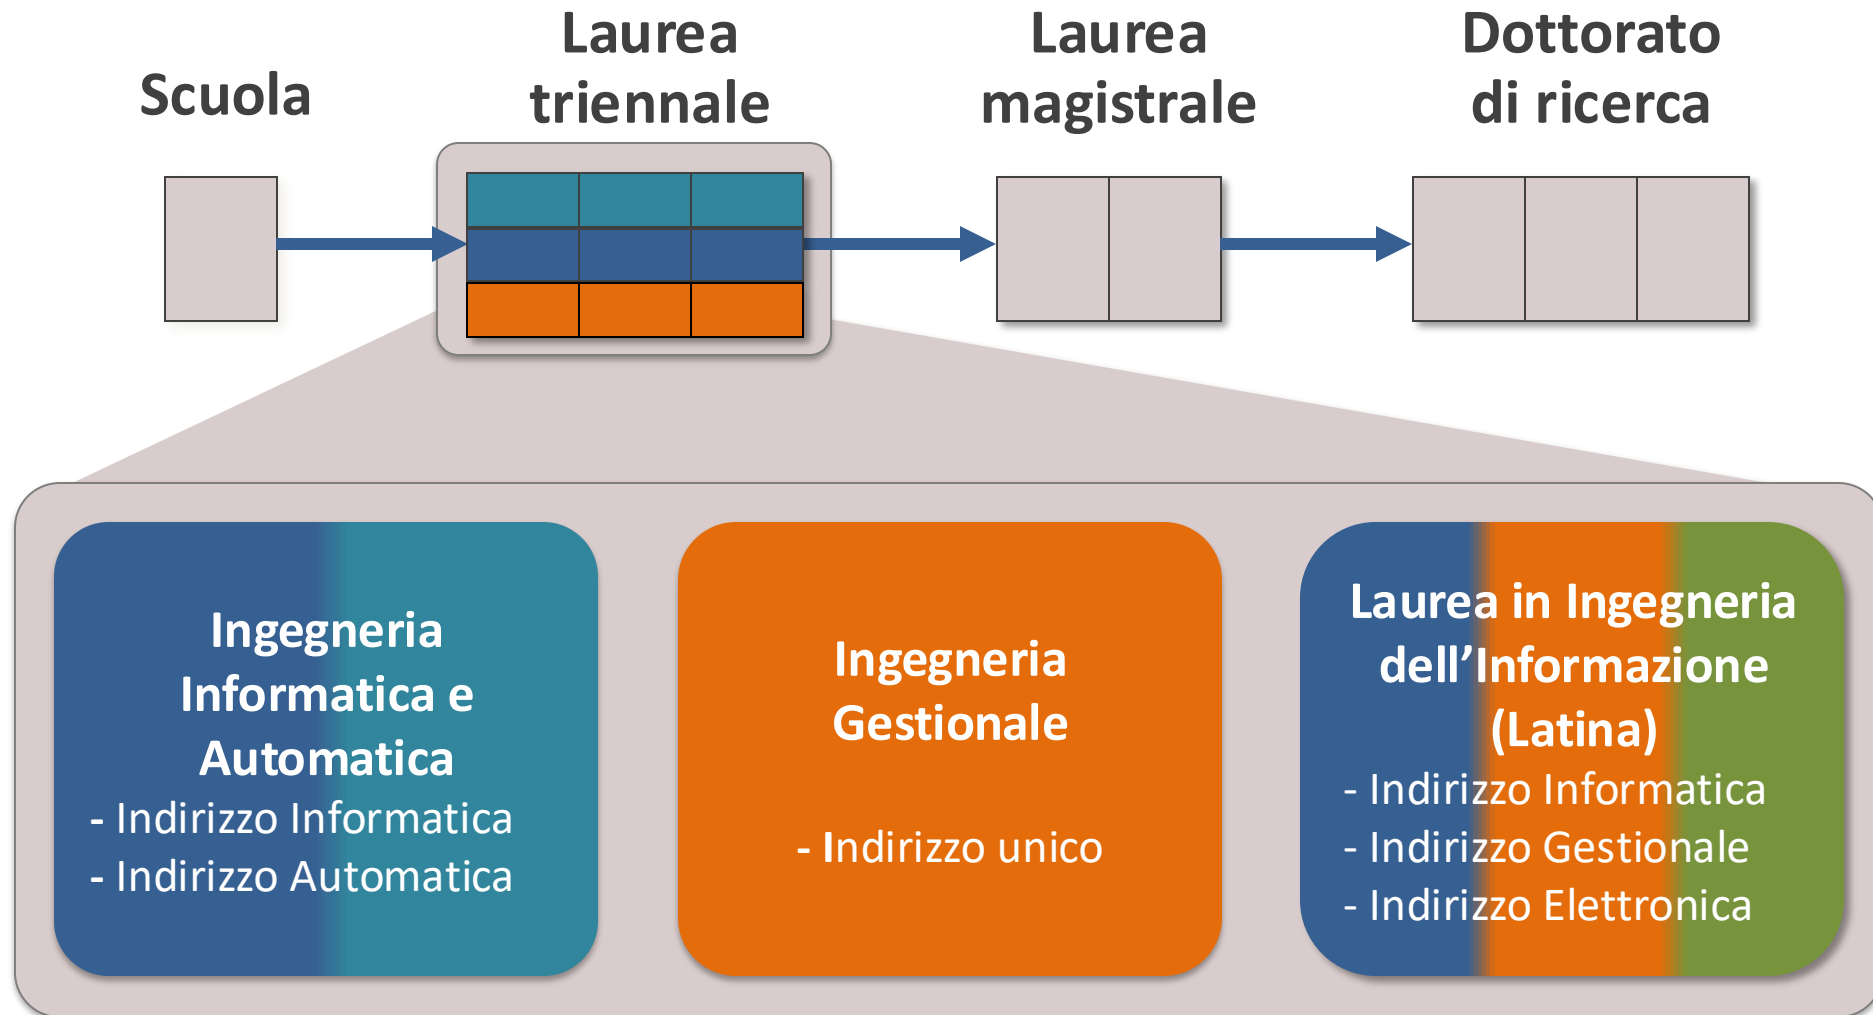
Scuola

Laurea triennale

Laurea magistrale

Dottorato di ricerca

Ingegneria Informatica e Automatica
- Indirizzo Informatica
- Indirizzo Automatica

Ingegneria Gestionale

- Indirizzo unico

Laurea in Ingegneria dell’Informazione (Latina)
- Indirizzo Informatica
- Indirizzo Gestionale
- Indirizzo Elettronica